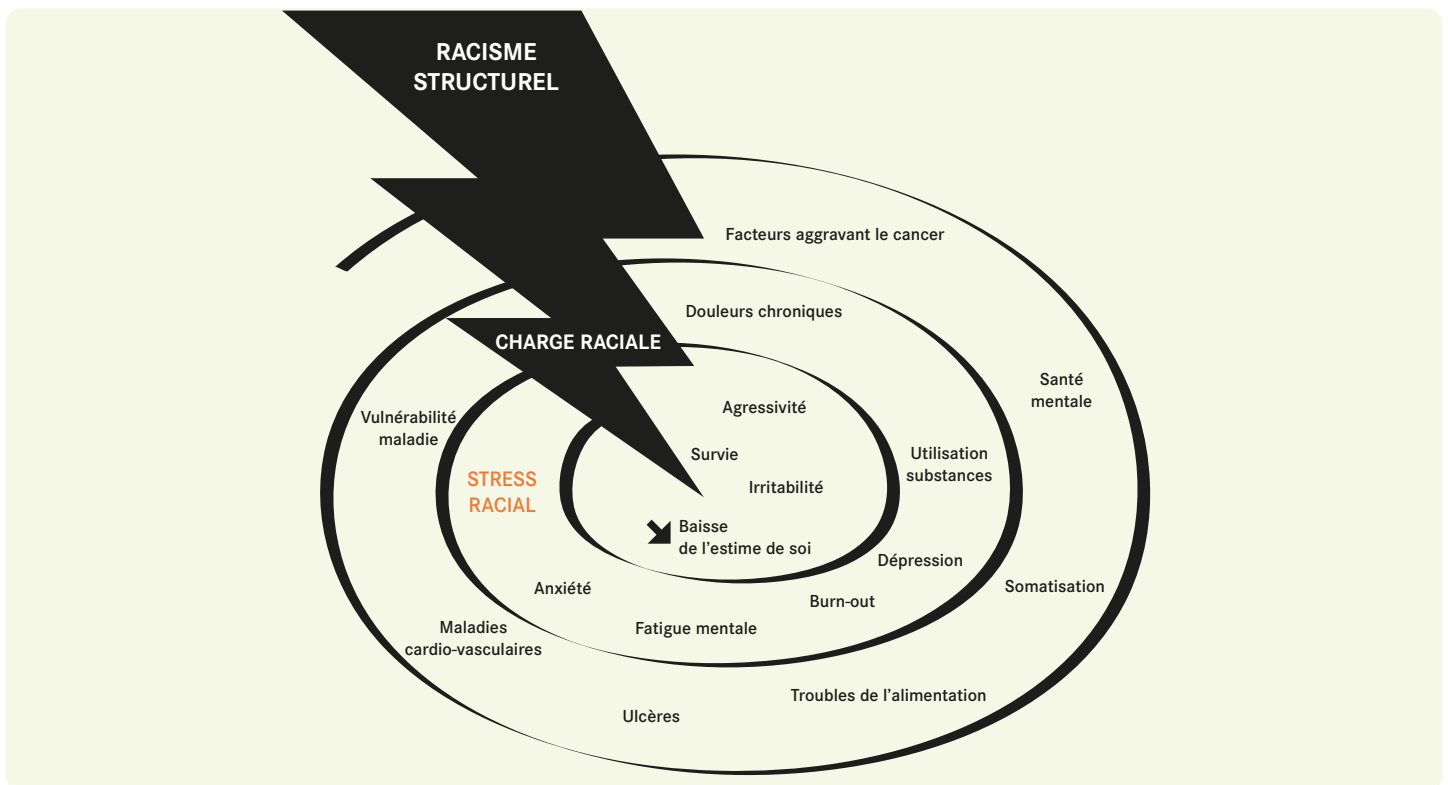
RACISME STRUCTUREL

Facteurs aggravant le cancer

Douleurs chroniques

CHARGE RACIALE

Santé mentale

Vulnérabilité maladie

Agressivité

Survie

Utilisation substances

STRESS RACIAL

Irritabilité

Baisse de l'estime de soi

Dépression

Somatisation

Anxiété

Burn-out

Maladies cardio-vasculaires

Fatigue mentale

Troubles de l'alimentation

Ulcères